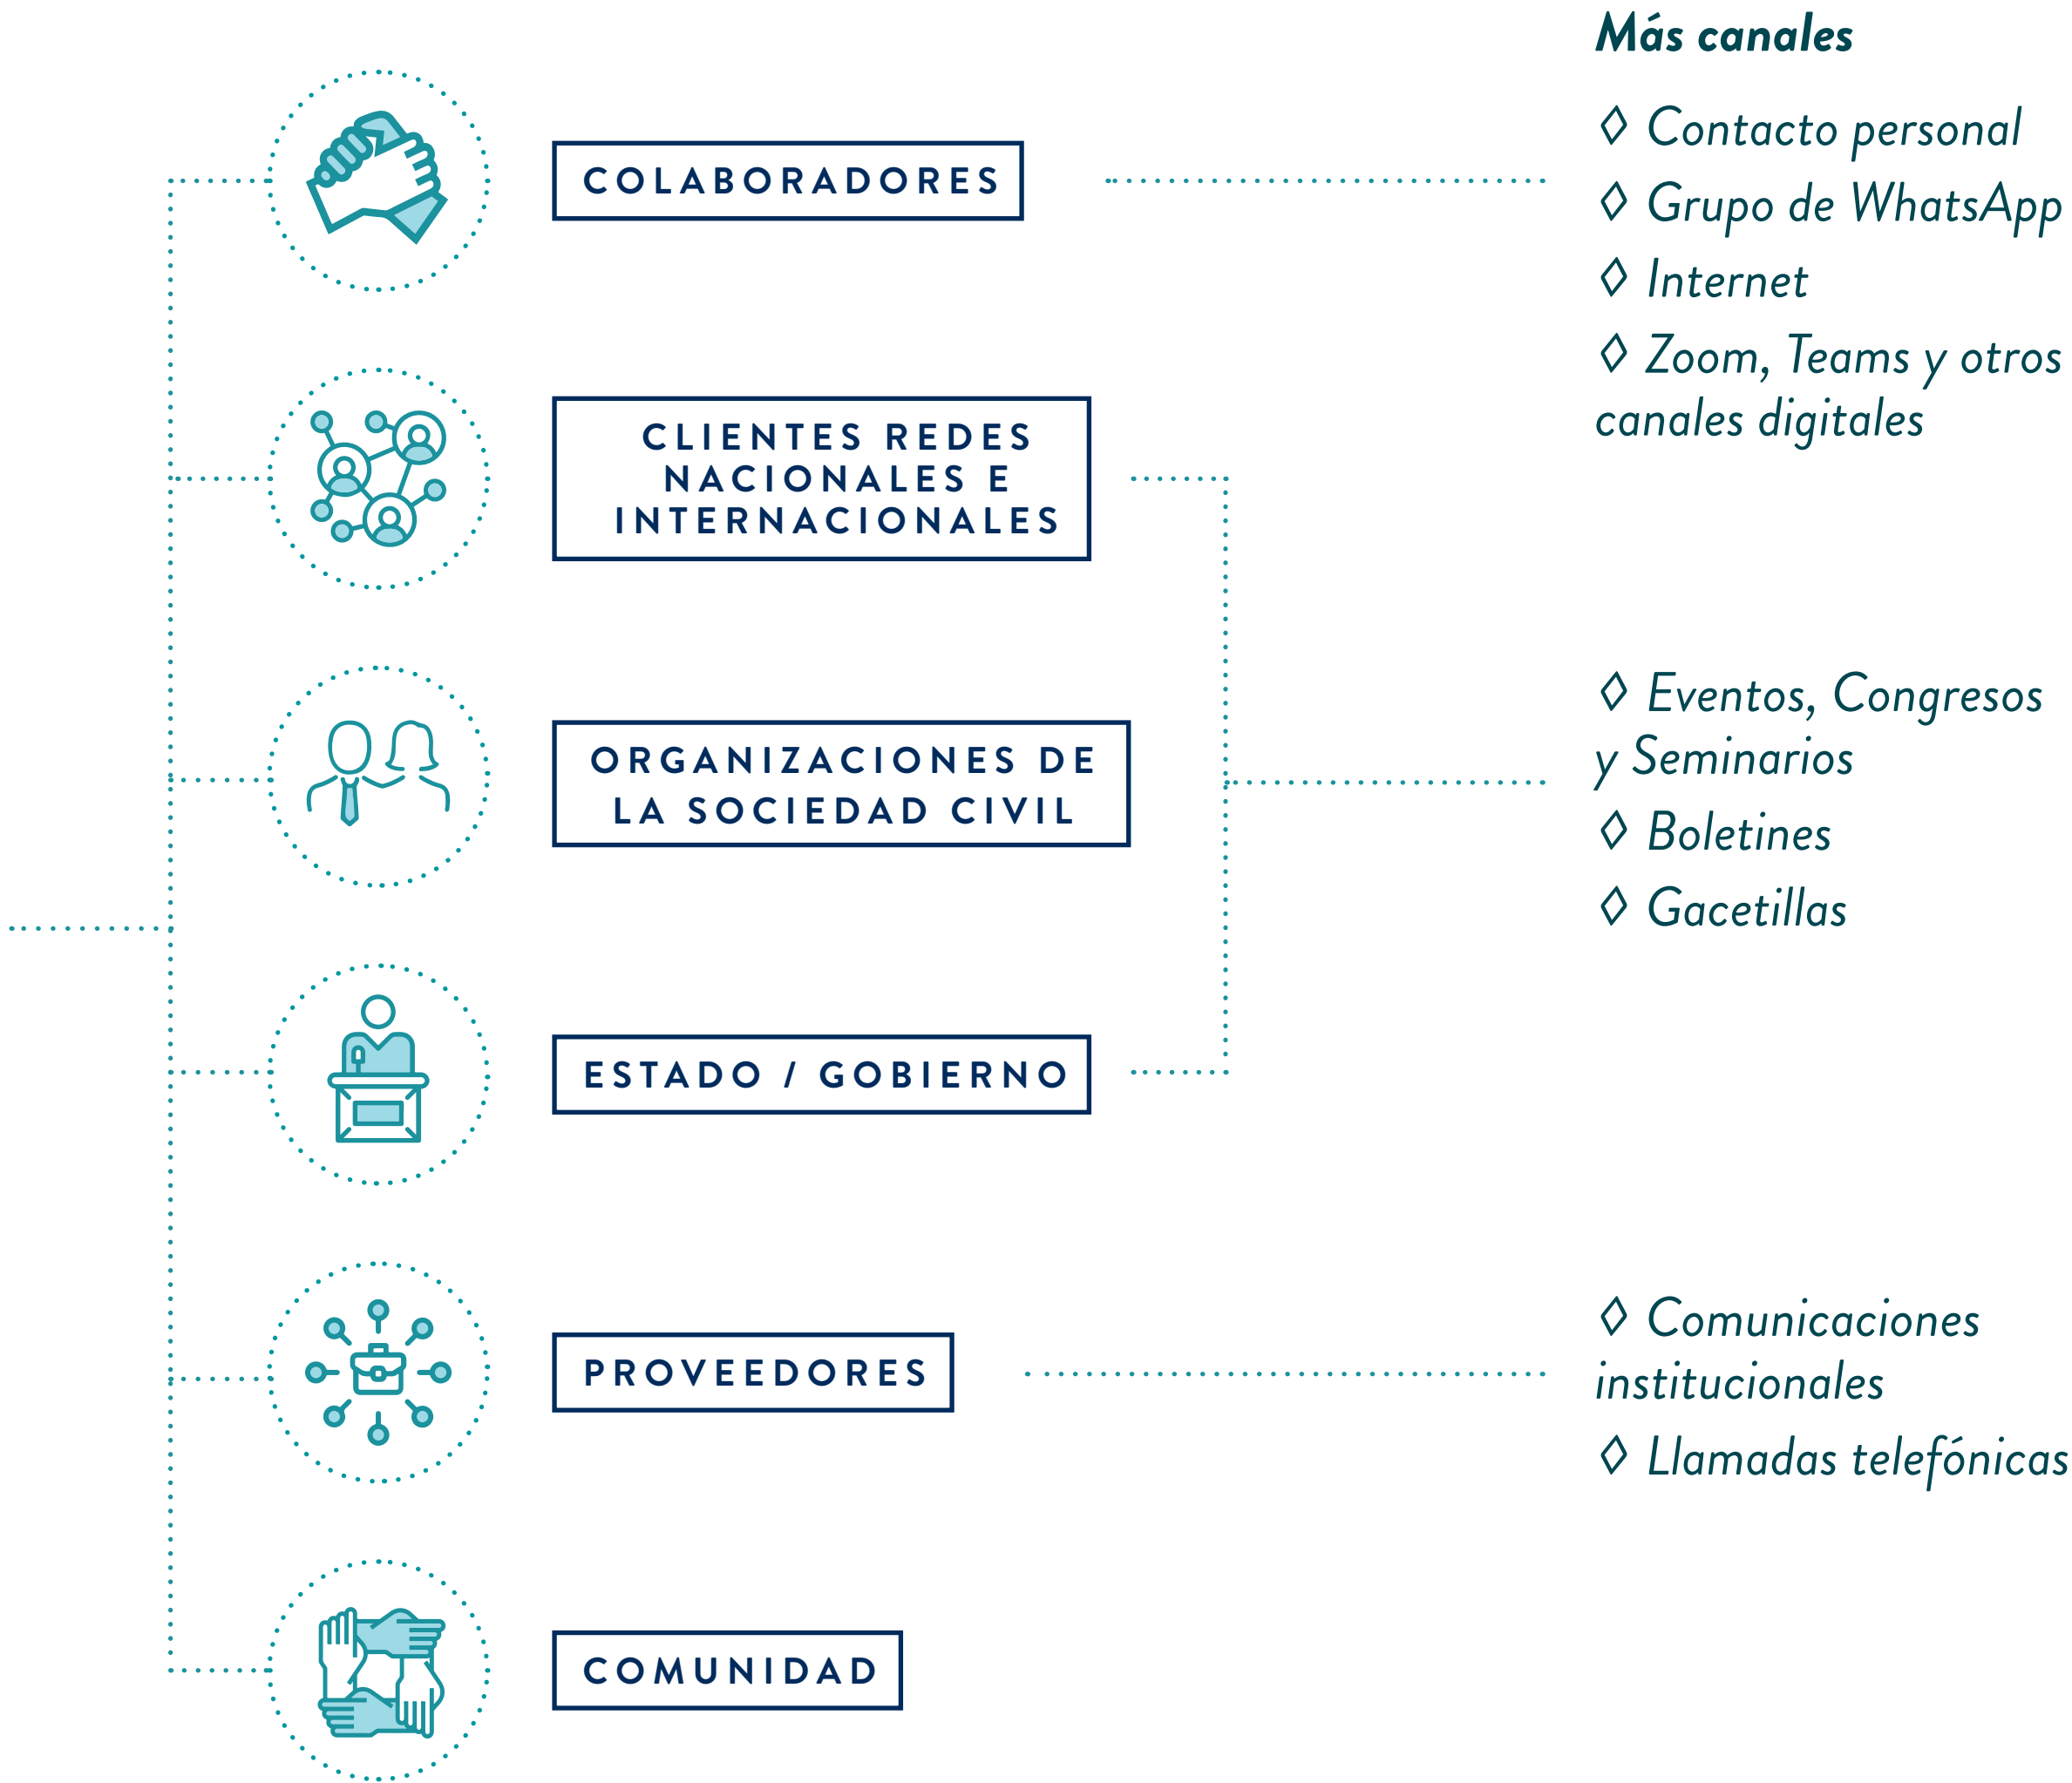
COLABORADORES

CLIENTES REDES NACIONALES E INTERNACIONALES

ORGANIZACIONES DE LA SOCIEDAD CIVIL

ESTADO / GOBIERNO

PROVEEDORES

COMUNIDAD

Más canales

◊ Contacto personal
◊ Grupo de WhatsApp
◊ Internet
◊ Zoom, Teams y otros canales digitales

◊ Eventos, Congresos y Seminarios
◊ Boletines
◊ Gacetillas

◊ Comunicaciones institucionales
◊ Llamadas telefónicas